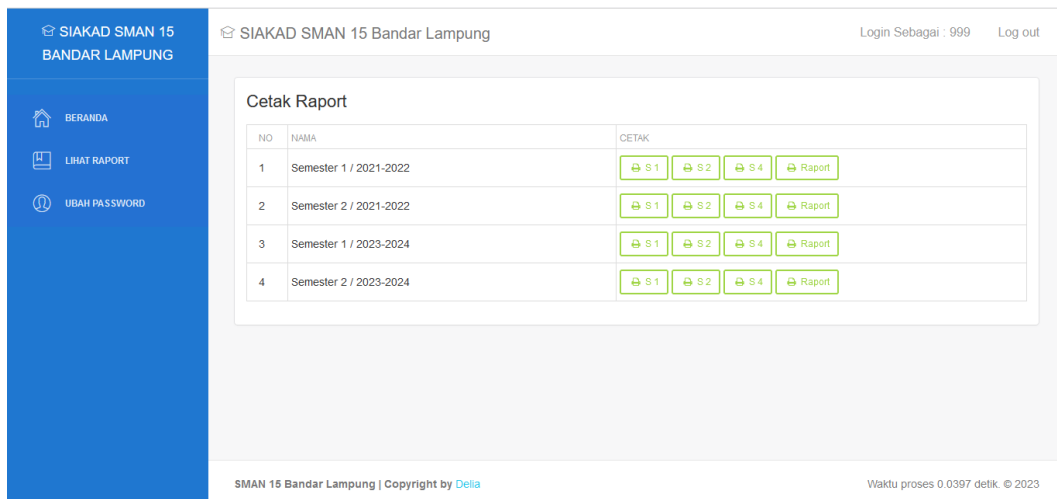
SIAKAD SMAN 15 BANDAR LAMPUNG

BERANDA
LIHAT RAPORT
UBAH PASSWORD

SIAKAD SMAN 15 Bandar Lampung

Login Sebagai : 999 Log out

Cetak Raport

| NO | NAMA | CETAK |
|---|---|---|
| 1 | Semester 1 / 2021-2022 | S 1 S 2 S 4 Raport |
| 2 | Semester 2 / 2021-2022 | S 1 S 2 S 4 Raport |
| 3 | Semester 1 / 2023-2024 | S 1 S 2 S 4 Raport |
| 4 | Semester 2 / 2023-2024 | S 1 S 2 S 4 Raport |

SMAN 15 Bandar Lampung | Copyright by Delia

Waktu proses 0.0397 detik. © 2023